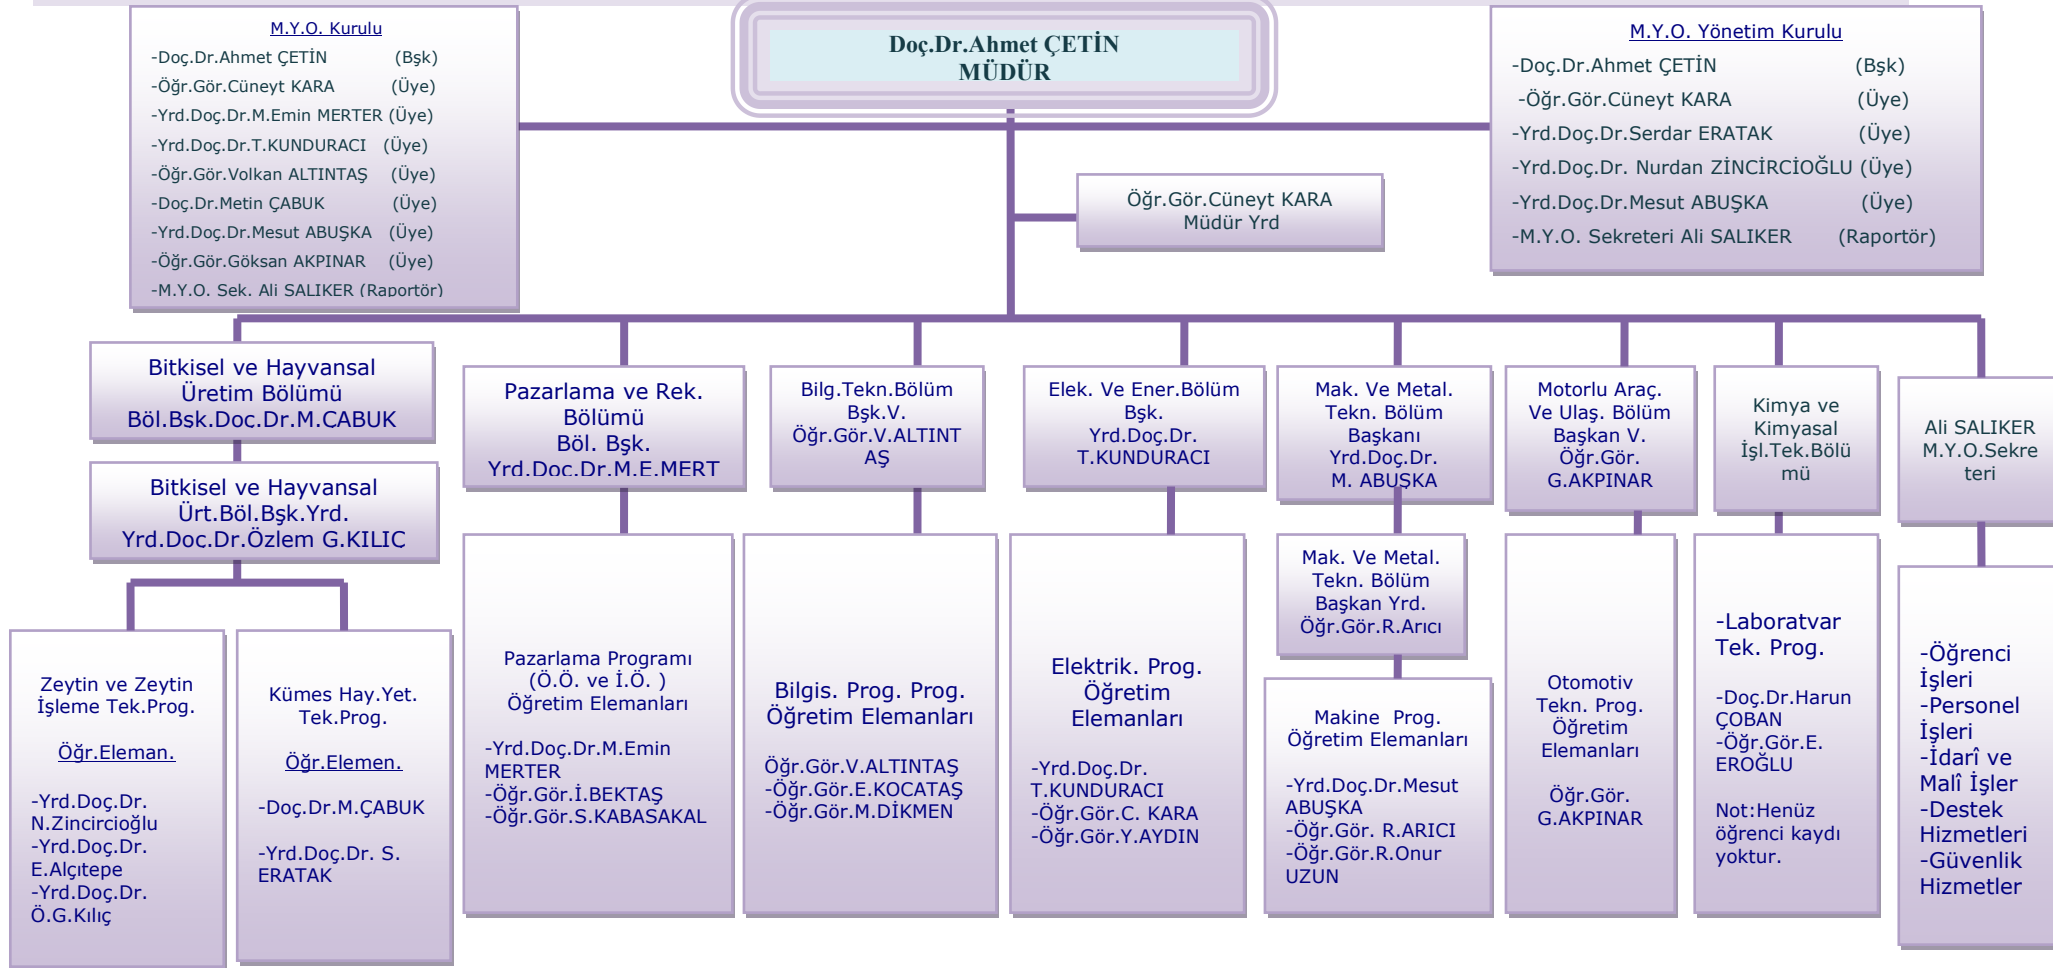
M.Y.O. Kurulu
-Doç.Dr.Ahmet ÇETİN (Bşk)
-Öğr.Gör.Cüneyt KARA (Üye)
-Yrd.Doç.Dr.M.Emin MERTER (Üye)
-Yrd.Doç.Dr.T.KUNDURACI (Üye)
-Öğr.Gör.Volkan ALTINTAŞ (Üye)
-Doç.Dr.Metin ÇABUK (Üye)
-Yrd.Doç.Dr.Mesut ABUŞKA (Üye)
-Öğr.Gör.Göksan AKPINAR (Üye)
-M.Y.O. Sek. Ali SALIKER (Raportör)

Doç.Dr.Ahmet ÇETİN
MÜDÜR

M.Y.O. Yönetim Kurulu
-Doç.Dr.Ahmet ÇETİN (Bşk)
-Öğr.Gör.Cüneyt KARA (Üye)
-Yrd.Doç.Dr.Serdar ERATAK (Üye)
-Yrd.Doç.Dr. Nurdan ZİNCİRCİOĞLU (Üye)
-Yrd.Doç.Dr.Mesut ABUŞKA (Üye)
-M.Y.O. Sekreteri Ali SALIKER (Raportör)

Öğr.Gör.Cüneyt KARA
Müdür Yrd

Bitkisel ve Hayvansal Üretim Bölümü Böl.Bsk.Doc.Dr.M.CABUK

Bitkisel ve Hayvansal Ürt.Böl.Bşk.Yrd. Yrd.Doc.Dr.Özlem G.KILIC

Zeytin ve Zeytin İşleme Tek.Prog.

Öğr.Eleman.

-Yrd.Doç.Dr. N.Zincircioğlu
-Yrd.Doç.Dr. E.Alçıtepe
-Yrd.Doç.Dr. Ö.G.Kılıç

Kümes Hay.Yet. Tek.Prog.

Öğr.Elemen.

-Doç.Dr.M.ÇABUK

-Yrd.Doç.Dr. S. ERATAK

Pazarlama ve Rek. Bölümü Böl. Bşk. Yrd.Doc.Dr.M.E.MERT

Pazarlama Programı (Ö.Ö. ve İ.Ö. ) Öğretim Elemanları

-Yrd.Doç.Dr.M.Emin MERTER
-Öğr.Gör.İ.BEKTAŞ
-Öğr.Gör.S.KABASAKAL

Bilg.Tekn.Bölüm Bşk.V. Öğr.Gör.V.ALTINTAŞ

Bilgis. Prog. Prog. Öğretim Elemanları

Öğr.Gör.V.ALTINTAŞ
-Öğr.Gör.E.KOCATAŞ
-Öğr.Gör.M.DİKMEN

Elek. Ve Ener.Bölüm Bşk. Yrd.Doç.Dr. T.KUNDURACI

Elektrik. Prog. Öğretim Elemanları

-Yrd.Doç.Dr. T.KUNDURACI
-Öğr.Gör.C. KARA
-Öğr.Gör.Y.AYDIN

Mak. Ve Metal. Tekn. Bölüm Başkanı Yrd.Doç.Dr. M. ABUŞKA

Mak. Ve Metal. Tekn. Bölüm Başkan Yrd. Öğr.Gör.R.Arıcı

Makine Prog. Öğretim Elemanları

-Yrd.Doç.Dr.Mesut ABUŞKA
-Öğr.Gör. R.ARICI
-Öğr.Gör.R.Onur UZUN

Motorlu Araç. Ve Ulaş. Bölüm Başkan V. Öğr.Gör. G.AKPINAR

Otomotiv Tekn. Prog. Öğretim Elemanları

Öğr.Gör. G.AKPINAR

Kimya ve Kimyasal İşl.Tek.Bölümü

-Laboratvar Tek. Prog.

-Doç.Dr.Harun ÇOBAN
-Öğr.Gör.E. EROĞLU

Not:Henüz öğrenci kaydı yoktur.

Ali SALIKER M.Y.O.Sekreteri

-Öğrenci İşleri
-Personel İşleri
-İdarî ve Malî İşler
-Destek Hizmetleri
-Güvenlik Hizmetler